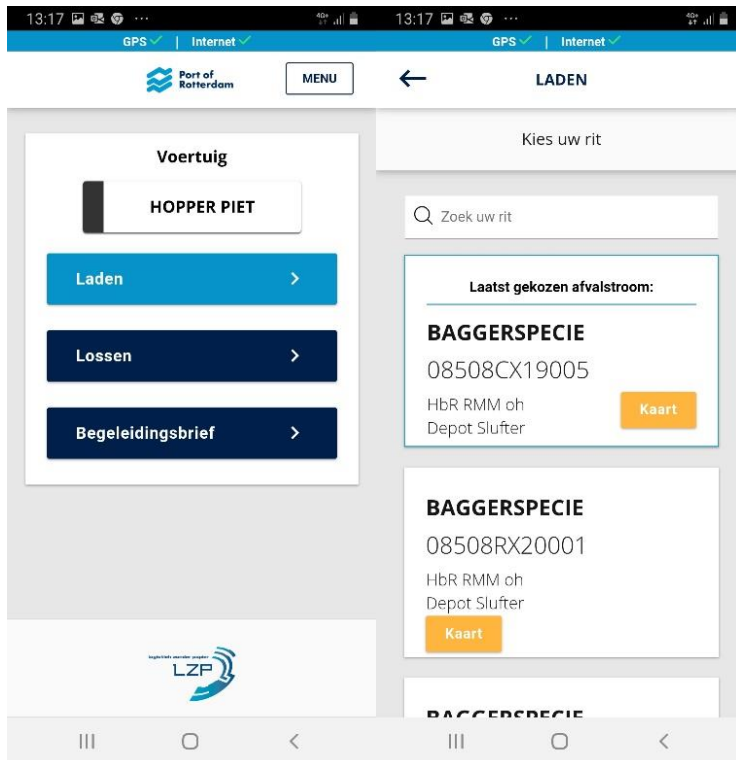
13:17 ···
GPS ✓ | Internet ✓

Port of Rotterdam
MENU

Voertuig
HOPPER PIET
Laden >
Lossen >
Begeleidingsbrief >

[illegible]
LZP

13:17 ···
GPS ✓ | Internet ✓

← LADEN

Kies uw rit

Zoek uw rit

Laatst gekozen afvalstroom:
BAGGERSPECIE
08508CX19005
HbR RMM oh
Depot Slufter
Kaart

BAGGERSPECIE
08508RX20001
HbR RMM oh
Depot Slufter
Kaart

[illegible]